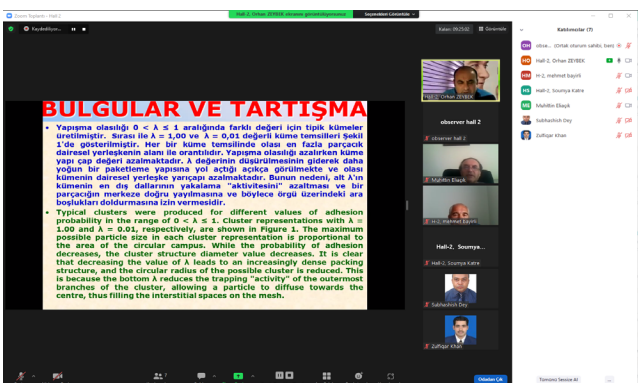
Zoom Toplantı - Hall 2

Hall-2, Orhan ZEYBEK ekranını görüntülüyorsunuz

Seçenekleri Görüntüle

Kaydediliyor...

Kalan: 09:25:02

Görünüm

BULGULAR VE TARTIŞMA

• Yapışma olasılığı $0 < \lambda \leq 1$ aralığında farklı değeri için tipik kümeler üretilmiştir. Sırası ile $\lambda = 1,00$ ve $\lambda = 0,01$ değerli küme temsilleri Şekil 1'de gösterilmiştir. Her bir küme temsilinde olası en fazla parçacık dairesel yerleşkenin alanı ile orantılıdır. Yapışma olasılığı azalırken küme yapı çap değeri azalmaktadır. λ değerinin düşürülmesinin giderek daha yoğun bir paketleme yapısına yol açtığı açıkça görülmekte ve olası kümenin dairesel yerleşke yarıçapı azalmaktadır. Bunun nedeni, alt λ'ın kümenin en dış dallarının yakalama "aktivitesini" azaltması ve bir parçacığın merkeze doğru yayılmasına ve böylece örgü üzerindeki ara boşlukları doldurmasına izin vermesidir.

• Typical clusters were produced for different values of adhesion probability in the range of $0 < \lambda \leq 1$. Cluster representations with $\lambda = 1.00$ and $\lambda = 0.01$, respectively, are shown in Figure 1. The maximum possible particle size in each cluster representation is proportional to the area of the circular campus. While the probability of adhesion decreases, the cluster structure diameter value decreases. It is clear that decreasing the value of λ leads to an increasingly dense packing structure, and the circular radius of the possible cluster is reduced. This is because the bottom λ reduces the trapping "activity" of the outermost branches of the cluster, allowing a particle to diffuse towards the centre, thus filling the interstitial spaces on the mesh.

Hall-2, Orhan ZEYBEK

observer hall 2

observer hall 2

Muhittin Eliaçık

H-2, mehmet Bayırlı

Hall-2, Soumya...

Hall-2, Soumya Katre

Subhashish Dey

Zulfiqar Khan

Katılımcılar (7)

observer hall 2 (Ortak oturum sahibi, ben)

Hall-2, Orhan ZEYBEK

H-2, mehmet Bayırlı

Hall-2, Soumya Katre

Muhittin Eliaçık

Subhashish Dey

Zulfiqar Khan

Odadan Çık

Tümünü Sessize Al